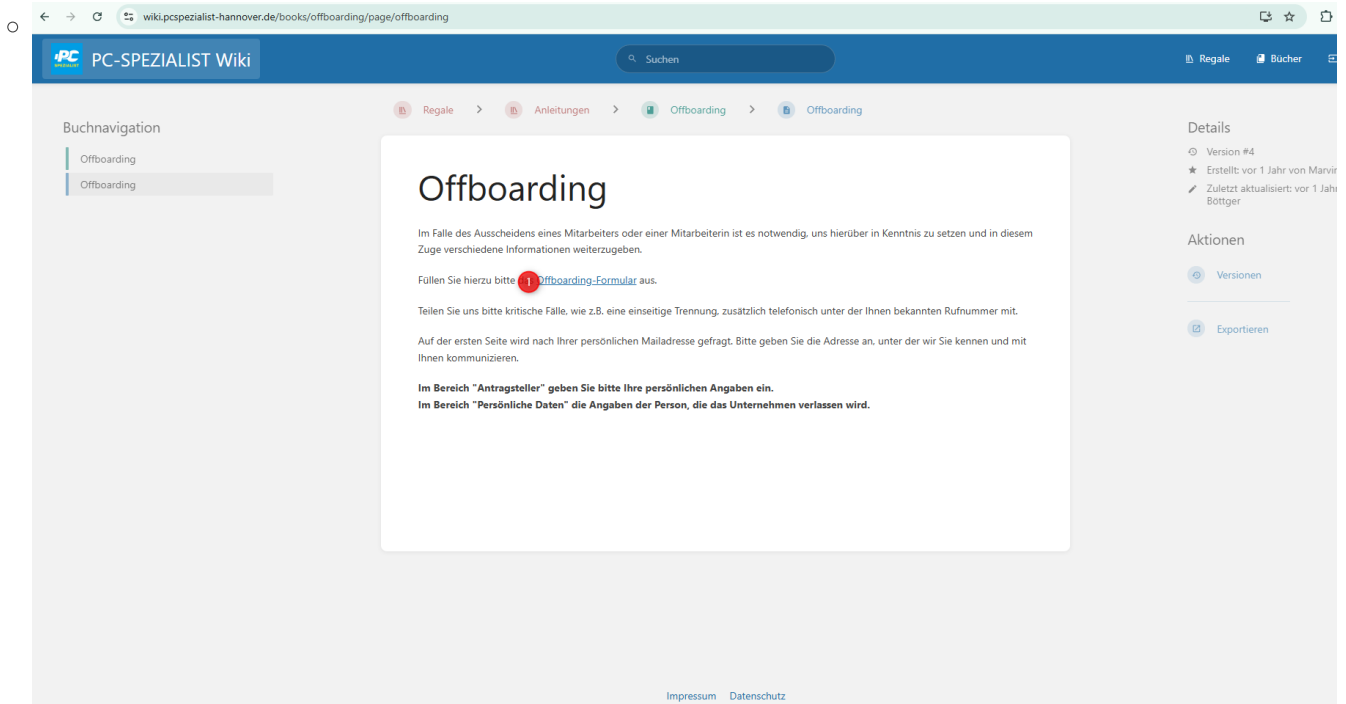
wiki.pcspezialist-hannover.de/books/offboarding/page/offboarding

PC SPEZIALIST PC-SPEZIALIST Wiki

Suchen

Regale Bücher

Regale > Anleitungen > Offboarding > Offboarding

Buchnavigation

Offboarding

Offboarding

Offboarding

Im Falle des Ausscheidens eines Mitarbeiters oder einer Mitarbeiterin ist es notwendig, uns hierüber in Kenntnis zu setzen und in diesem Zuge verschiedene Informationen weiterzugeben.

Füllen Sie hierzu bitte 1 Offboarding-Formular aus.

Teilen Sie uns bitte kritische Fälle, wie z.B. eine einseitige Trennung, zusätzlich telefonisch unter der Ihnen bekannten Rufnummer mit.

Auf der ersten Seite wird nach Ihrer persönlichen Mailadresse gefragt. Bitte geben Sie die Adresse an, unter der wir Sie kennen und mit Ihnen kommunizieren.

**Im Bereich "Antragsteller" geben Sie bitte Ihre persönlichen Angaben ein.**
**Im Bereich "Persönliche Daten" die Angaben der Person, die das Unternehmen verlassen wird.**

Details

Version #4

Erstellt: vor 1 Jahr von Marvi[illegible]

Zuletzt aktualisiert: vor 1 Jahr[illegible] Böttger

Aktionen

Versionen

Exportieren

Impressum Datenschutz